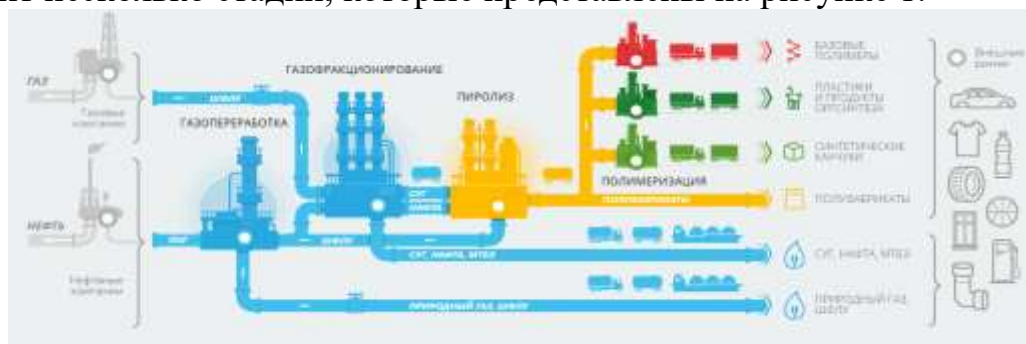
ии несколько стадий, которые представлены на рисунке 1.

ГАЗ
Газовые компании
НЕФТЬ
Нефтяные компании
ГАЗОФРАКЦИОНИРОВАНИЕ
ГАЗОПЕРЕРАБОТКА
ПИРОЛИЗ
ПОЛИМЕРИЗАЦИЯ
ШФЛУ
ШФЛУ
ШФЛУ
СУГ, НАФТА, МТБЭ
ПРИРОДНЫЙ ГАЗ, ШФЛУ
ПОЛУФАБРИКАТЫ
БАЗОВЫЕ ПОЛИМЕРЫ
ПЛАСТИКИ И ПРОДУКТЫ ОРГСИНТЕЗА
СИНТЕТИЧЕСКИЕ КАУЧУКИ
ПОЛУФАБРИКАТЫ
СУГ, НАФТА, МТБЭ
ПРИРОДНЫЙ ГАЗ, ШФЛУ
Внешние рынки